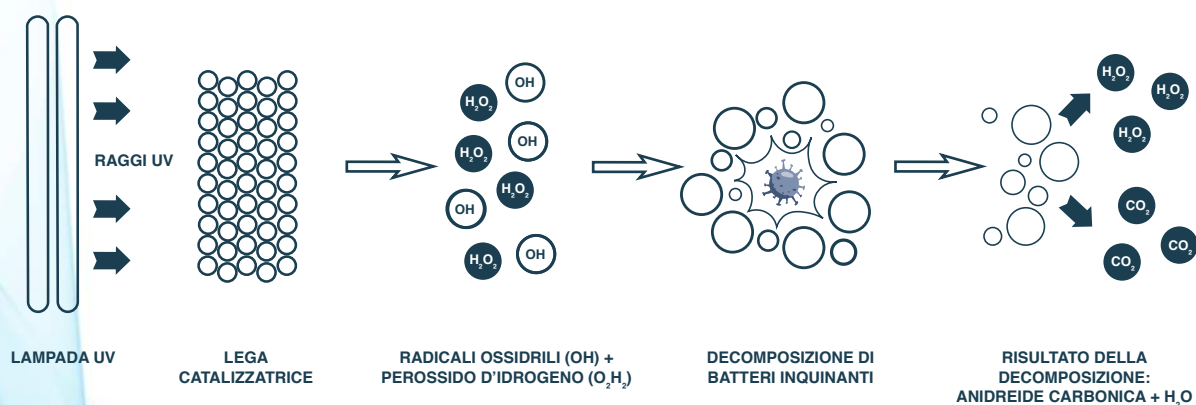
RAGGI UV

$H_2O_2$ OH $H_2O_2$ OH $H_2O_2$ OH $H_2O_2$ OH

$H_2O_2$ $H_2O_2$ $H_2O_2$

$CO_2$ $CO_2$ $CO_2$

LAMPADA UV

LEGA CATALIZZATRICE

RADICALI OSSIDRILI (OH) + PEROSSIDO D'IDROGENO ($O_2H_2$)

DECOMPOSIZIONE DI BATTERI INQUINANTI

RISULTATO DELLA DECOMPOSIZIONE: ANIDREIDE CARBONICA + $H_2O$